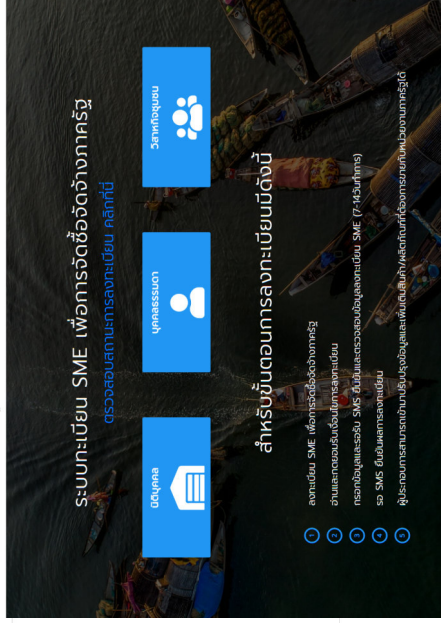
ระบบทะเบียน SME เพื่อการจัดซื้อจัดจ้างภาครัฐ
ตรวจสอบสถานะการลงทะเบียน คลิกที่นี่

นิติบุคคล

บุคคลธรรมดา

วิสาหกิจชุมชน

สำหรับขั้นตอนการลงทะเบียนมีดังนี้

1 ลงทะเบียน SME เพื่อการจัดซื้อจัดจ้างภาครัฐ
2 อ่านและกดยอมรับเงื่อนไขการลงทะเบียน
3 กรอกข้อมูลและรับ SMS ยืนยันและตรวจสอบข้อมูลลงทะเบียน SME (7-14วันทำการ)
4 รอ SMS ยืนยันผลการลงทะเบียน
5 ผู้ประกอบการสามารถเข้ามาปรับปรุงข้อมูลและเพิ่มเติมสินค้า/ผลิตภัณฑ์ที่จะขายกับหน่วยงานภาครัฐได้